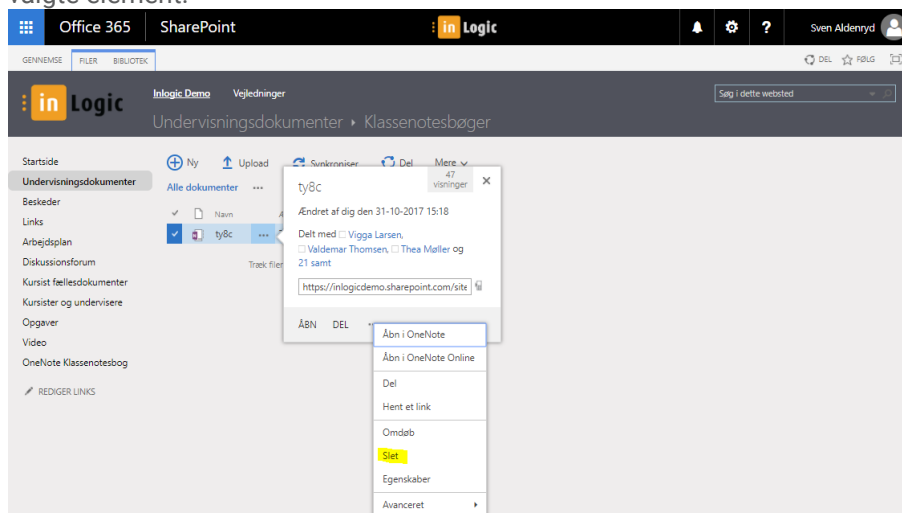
valgte element.

Office 365 SharePoint in Logic Sven Aldenryd

GENNEMSE FILER BIBLIOTEK

DEL FØLG

in Logic

Inlogic Demo Vejledninger

Søg i dette websted

Undervisningsdokumenter ▸ Klassenotesbøger

Startside
Undervisningsdokumenter
Beskeder
Links
Arbejdsplan
Diskussionsforum
Kursist fællesdokumenter
Kursister og undervisere
Opgaver
Video
OneNote Klassenotesbog

REDIGER LINKS

Ny Upload Synkroniser Del Mere

Alle dokumenter ...

Navn

ty8c ...

Træk filer

ty8c

47 visninger

Ændret af dig den 31-10-2017 15:18

Delt med Vigga Larsen, Valdemar Thomsen, Thea Møller og 21 samt

https://inlogicdemo.sharepoint.com/site

ÅBN DEL ...

Åbn i OneNote
Åbn i OneNote Online
Del
Hent et link
Omdøb
Slet
Egenskaber
Avanceret